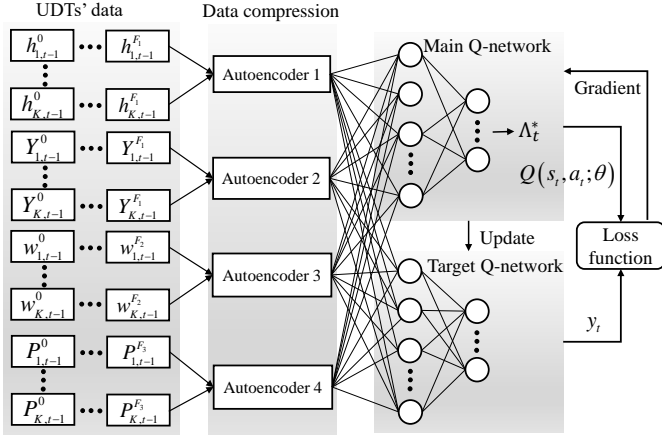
UDTs' data

Data compression

$h^{0}_{1,t-1}$ ⋯ $h^{F_1}_{1,t-1}$

$h^{0}_{K,t-1}$ ⋯ $h^{F_1}_{K,t-1}$

$Y^{0}_{1,t-1}$ ⋯ $Y^{F_1}_{1,t-1}$

$Y^{0}_{K,t-1}$ ⋯ $Y^{F_1}_{K,t-1}$

$w^{0}_{1,t-1}$ ⋯ $w^{F_2}_{1,t-1}$

$w^{0}_{K,t-1}$ ⋯ $w^{F_2}_{K,t-1}$

$P^{0}_{1,t-1}$ ⋯ $P^{F_3}_{1,t-1}$

$P^{0}_{K,t-1}$ ⋯ $P^{F_3}_{K,t-1}$

Autoencoder 1

Autoencoder 2

Autoencoder 3

Autoencoder 4

Main Q-network

$\Lambda_t^*$

Gradient

$Q(s_t, a_t; \theta)$

Update

Target Q-network

Loss function

$y_t$